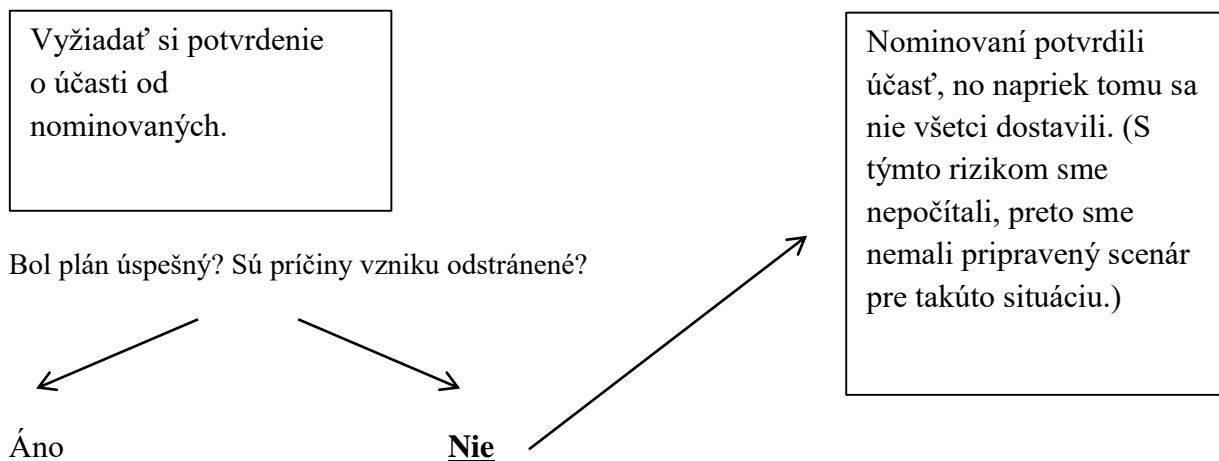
Vyžiadať si potvrdenie o účasti od nominovaných.

Nominovaní potvrdili účasť, no napriek tomu sa nie všetci dostavili. (S týmto rizikom sme nepočítali, preto sme nemali pripravený scenár pre takúto situáciu.)

Bol plán úspešný? Sú príčiny vzniku odstránené?

Áno

Nie